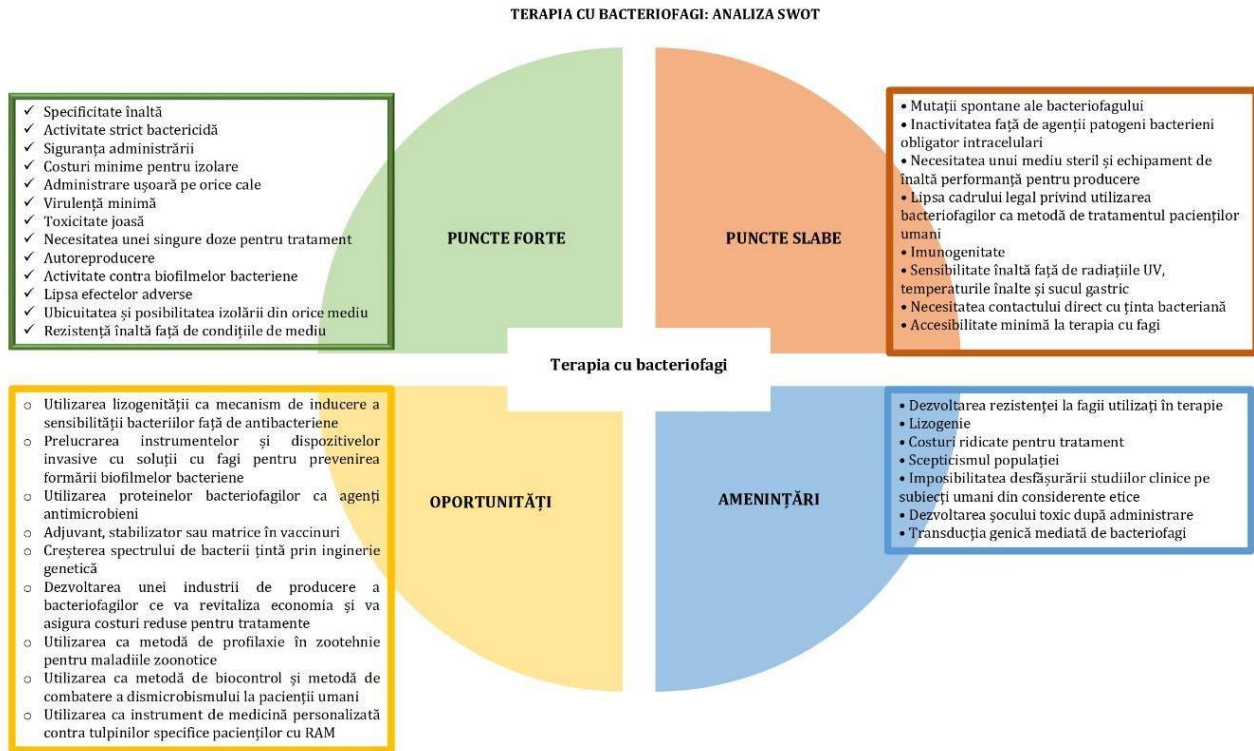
TERAPIA CU BACTERIOFAGI: ANALIZA SWOT

✓ Specificitate înaltă
✓ Activitate strict bactericidă
✓ Siguranța administrării
✓ Costuri minime pentru izolare
✓ Administrare ușoară pe orice cale
✓ Virulență minimă
✓ Toxicitate joasă
✓ Necesitatea unei singure doze pentru tratament
✓ Autoreproducere
✓ Activitate contra biofilmelor bacteriene
✓ Lipsa efectelor adverse
✓ Ubicuitatea și posibilitatea izolării din orice mediu
✓ Rezistență înaltă față de condițiile de mediu

PUNCTE FORTE

PUNCTE SLABE

• Mutații spontane ale bacteriofagului
• Inactivitatea față de agenții patogeni bacterieni obligator intracelulari
• Necesitatea unui mediu steril și echipament de înaltă performanță pentru producere
• Lipsa cadrului legal privind utilizarea bacteriofagilor ca metodă de tratamentul pacienților umani
• Imunogenitate
• Sensibilitate înaltă față de radiațiile UV, temperaturile înalte și sucul gastric
• Necesitatea contactului direct cu ținta bacteriană
• Accesibilitate minimă la terapia cu fagi

Terapia cu bacteriofagi

○ Utilizarea lizogenității ca mecanism de inducere a sensibilității bacteriilor față de antibacteriene
○ Prelucrarea instrumentelor și dispozitivelor invasive cu soluții cu fagi pentru prevenirea formării biofilmelor bacteriene
○ Utilizarea proteinelor bacteriofagilor ca agenți antimicrobieni
○ Adjuvant, stabilizator sau matrice în vaccinuri
○ Creșterea spectrului de bacterii țintă prin inginerie genetică
○ Dezvoltarea unei industrii de producere a bacteriofagilor ce va revitaliza economia și va asigura costuri reduse pentru tratamente
○ Utilizarea ca metodă de profilaxie în zootehnie pentru maladiile zoonotice
○ Utilizarea ca metodă de biocontrol și metodă de combatere a dismicrobismului la pacienții umani
○ Utilizarea ca instrument de medicină personalizată contra tulpinilor specifice pacienților cu RAM

OPORTUNITĂȚI

AMENINȚĂRI

• Dezvoltarea rezistenței la fagii utilizați în terapie
• Lizogenie
• Costuri ridicate pentru tratament
• Scepticismul populației
• Imposibilitatea desfășurării studiilor clinice pe subiecți umani din considerente etice
• Dezvoltarea șocului toxic după administrare
• Transducția genică mediată de bacteriofagi